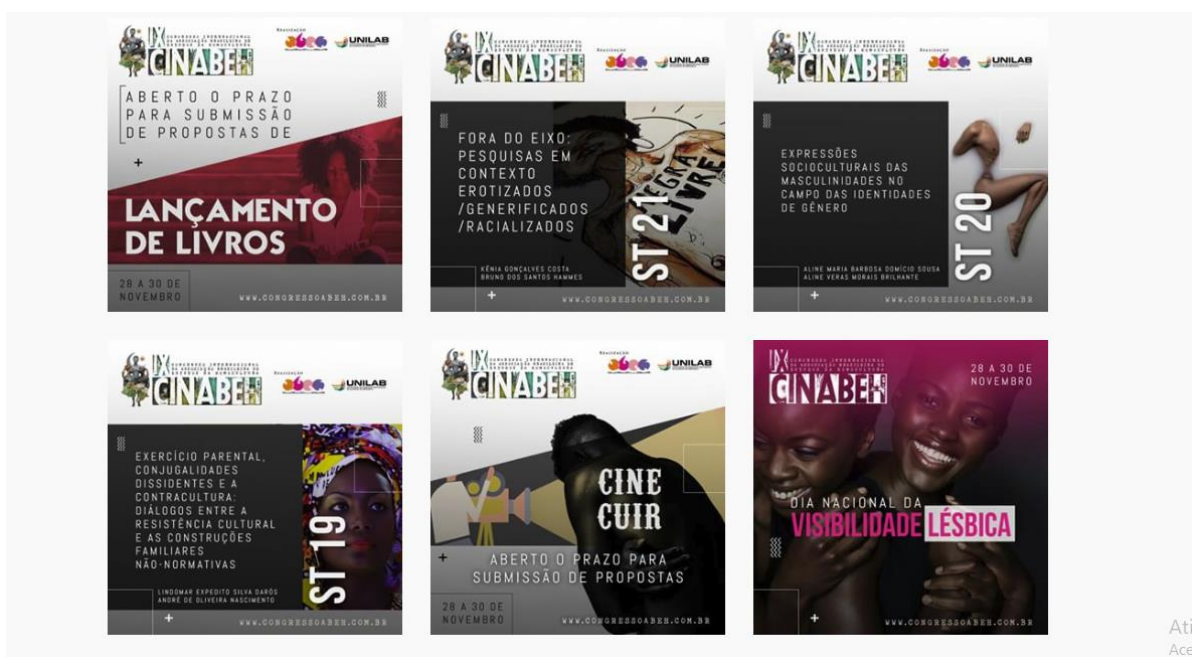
IX CINABEH
Realização UNILAB

ABERTO O PRAZO PARA SUBMISSÃO DE PROPOSTAS DE

+

LANÇAMENTO DE LIVROS

28 A 30 DE NOVEMBRO

WWW.CONGRESSOABEH.COM.BR

IX CINABEH
Realização UNILAB

FORA DO EIXO: PESQUISAS EM CONTEXTO EROTIZADOS /GENERIFICADOS /RACIALIZADOS

ST 21

KÊNIA GONÇALVES COSTA
BRUNO DOS SANTOS HAMMES

+

WWW.CONGRESSOABEH.COM.BR

IX CINABEH
Realização UNILAB

EXPRESSÕES SOCIOCULTURAIS DAS MASCULINIDADES NO CAMPO DAS IDENTIDADES DE GÊNERO

ST 20

ALINE MARIA BARBOSA DOMÍCIO SOUSA
ALINE VERAS MORAIS BRILHANTE

+

WWW.CONGRESSOABEH.COM.BR

IX CINABEH
Realização UNILAB

EXERCÍCIO PARENTAL, CONJUGALIDADES DISSIDENTES E A CONTRACULTURA: DIÁLOGOS ENTRE A RESISTÊNCIA CULTURAL E AS CONSTRUÇÕES FAMILIARES NÃO-NORMATIVAS

ST 19

LINDOMAR EXPEDITO SILVA DARÓS
ANDRÉ DE OLIVEIRA NASCIMENTO

+

WWW.CONGRESSOABEH.COM.BR

IX CINABEH
Realização UNILAB

CINE CUIR

+

ABERTO O PRAZO PARA SUBMISSÃO DE PROPOSTAS

28 A 30 DE NOVEMBRO

WWW.CONGRESSOABEH.COM.BR

IX CINABEH

28 A 30 DE NOVEMBRO

DIA NACIONAL DA VISIBILIDADE LÉSBICA

+

WWW.CONGRESSOABEH.COM.BR

Ati
Ace